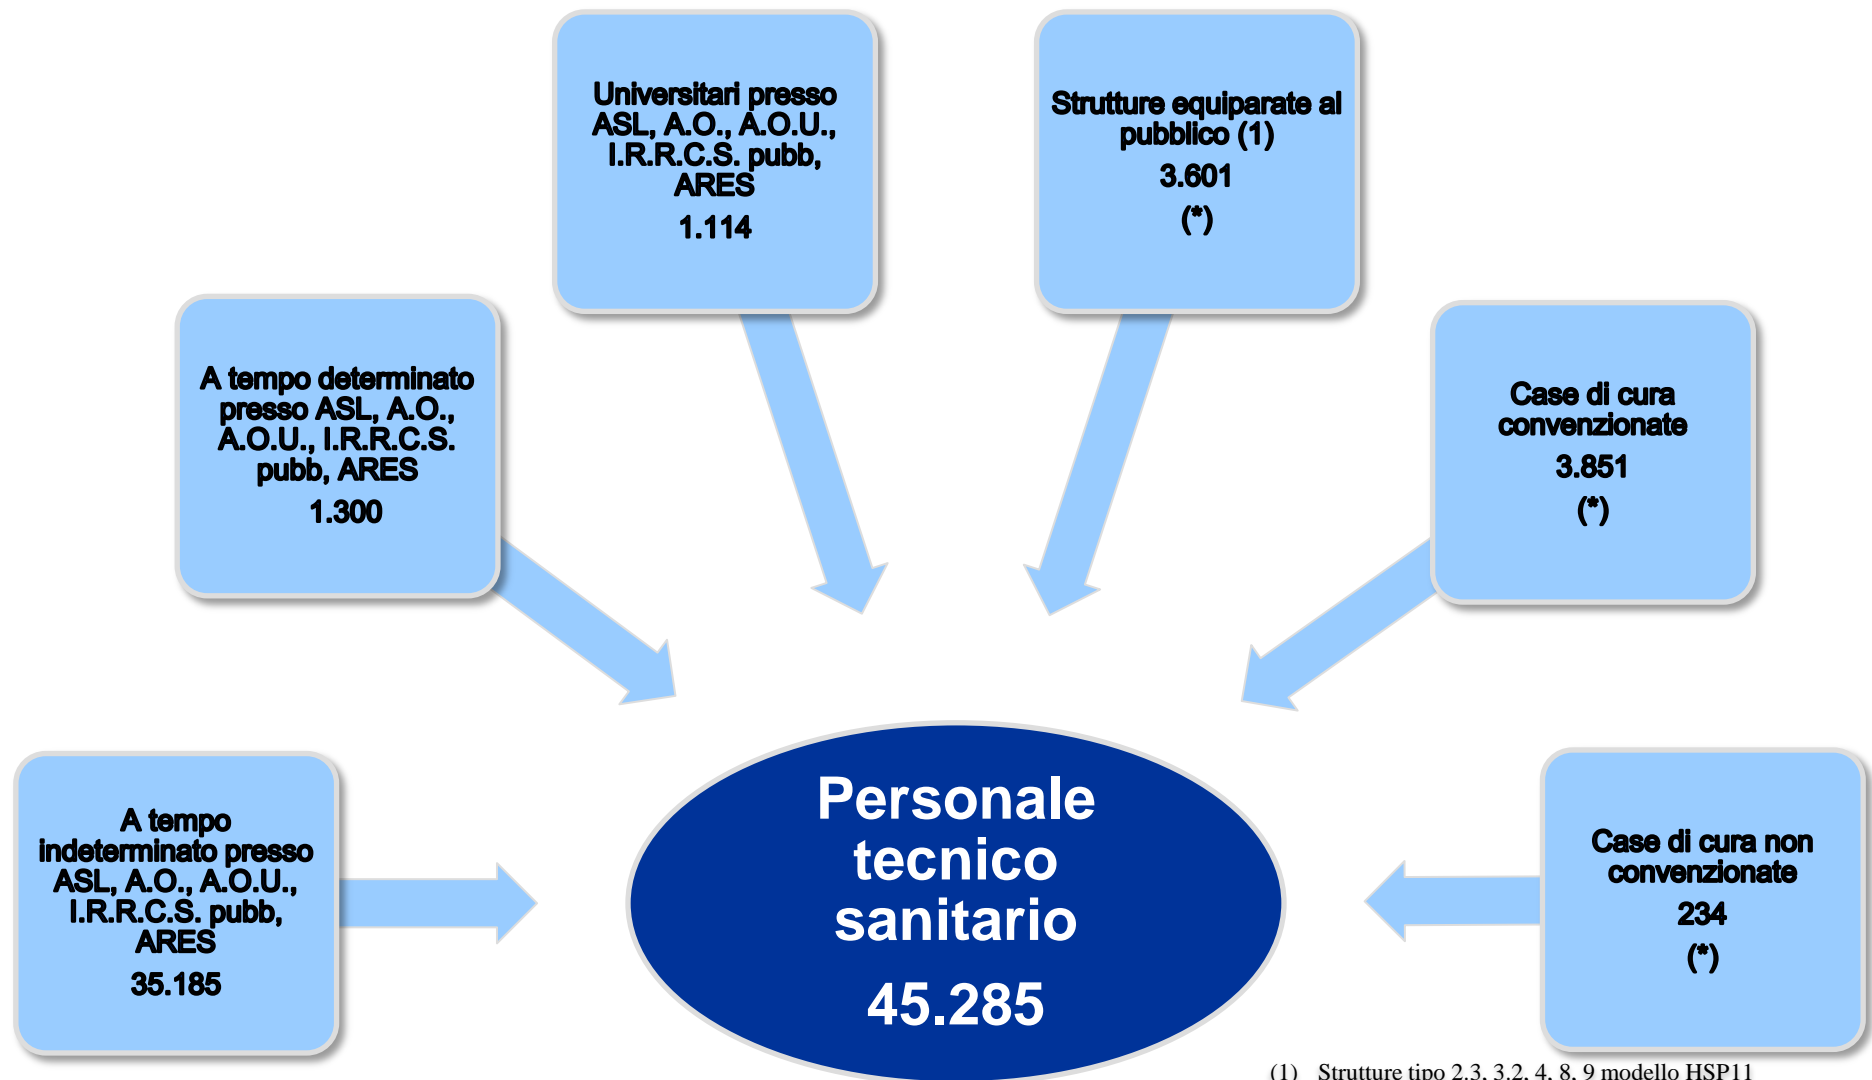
Universitari presso ASL, A.O., A.O.U., I.R.R.C.S. pubb, ARES
1.114

Strutture equiparate al pubblico (1)
3.601
(*)

A tempo determinato presso ASL, A.O., A.O.U., I.R.R.C.S. pubb, ARES
1.300

Case di cura convenzionate
3.851
(*)

A tempo indeterminato presso ASL, A.O., A.O.U., I.R.R.C.S. pubb, ARES
35.185

Personale tecnico sanitario
45.285

Case di cura non convenzionate
234
(*)

(1) Strutture tipo 2.3, 3.2, 4, 8, 9 modello HSP11